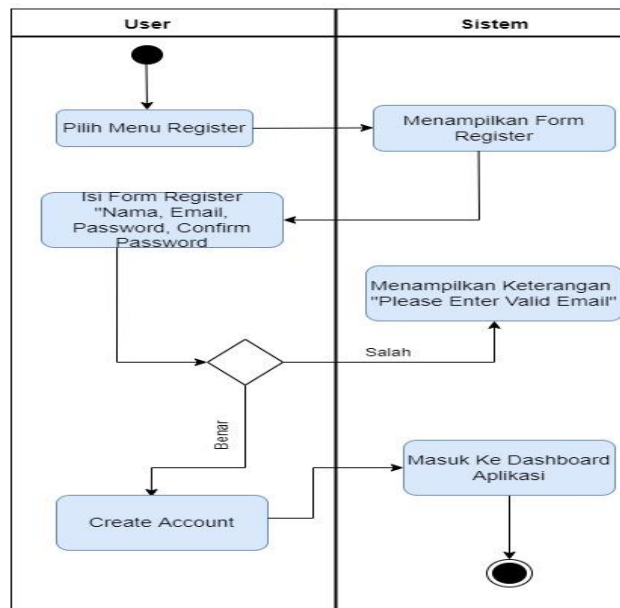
User

Sistem

Pilih Menu Register

Menampilkan Form Register

Isi Form Register "Nama, Email, Password, Confirm Password

Menampilkan Keterangan "Please Enter Valid Email"

Salah

Benar

Masuk Ke Dashboard Aplikasi

Create Account